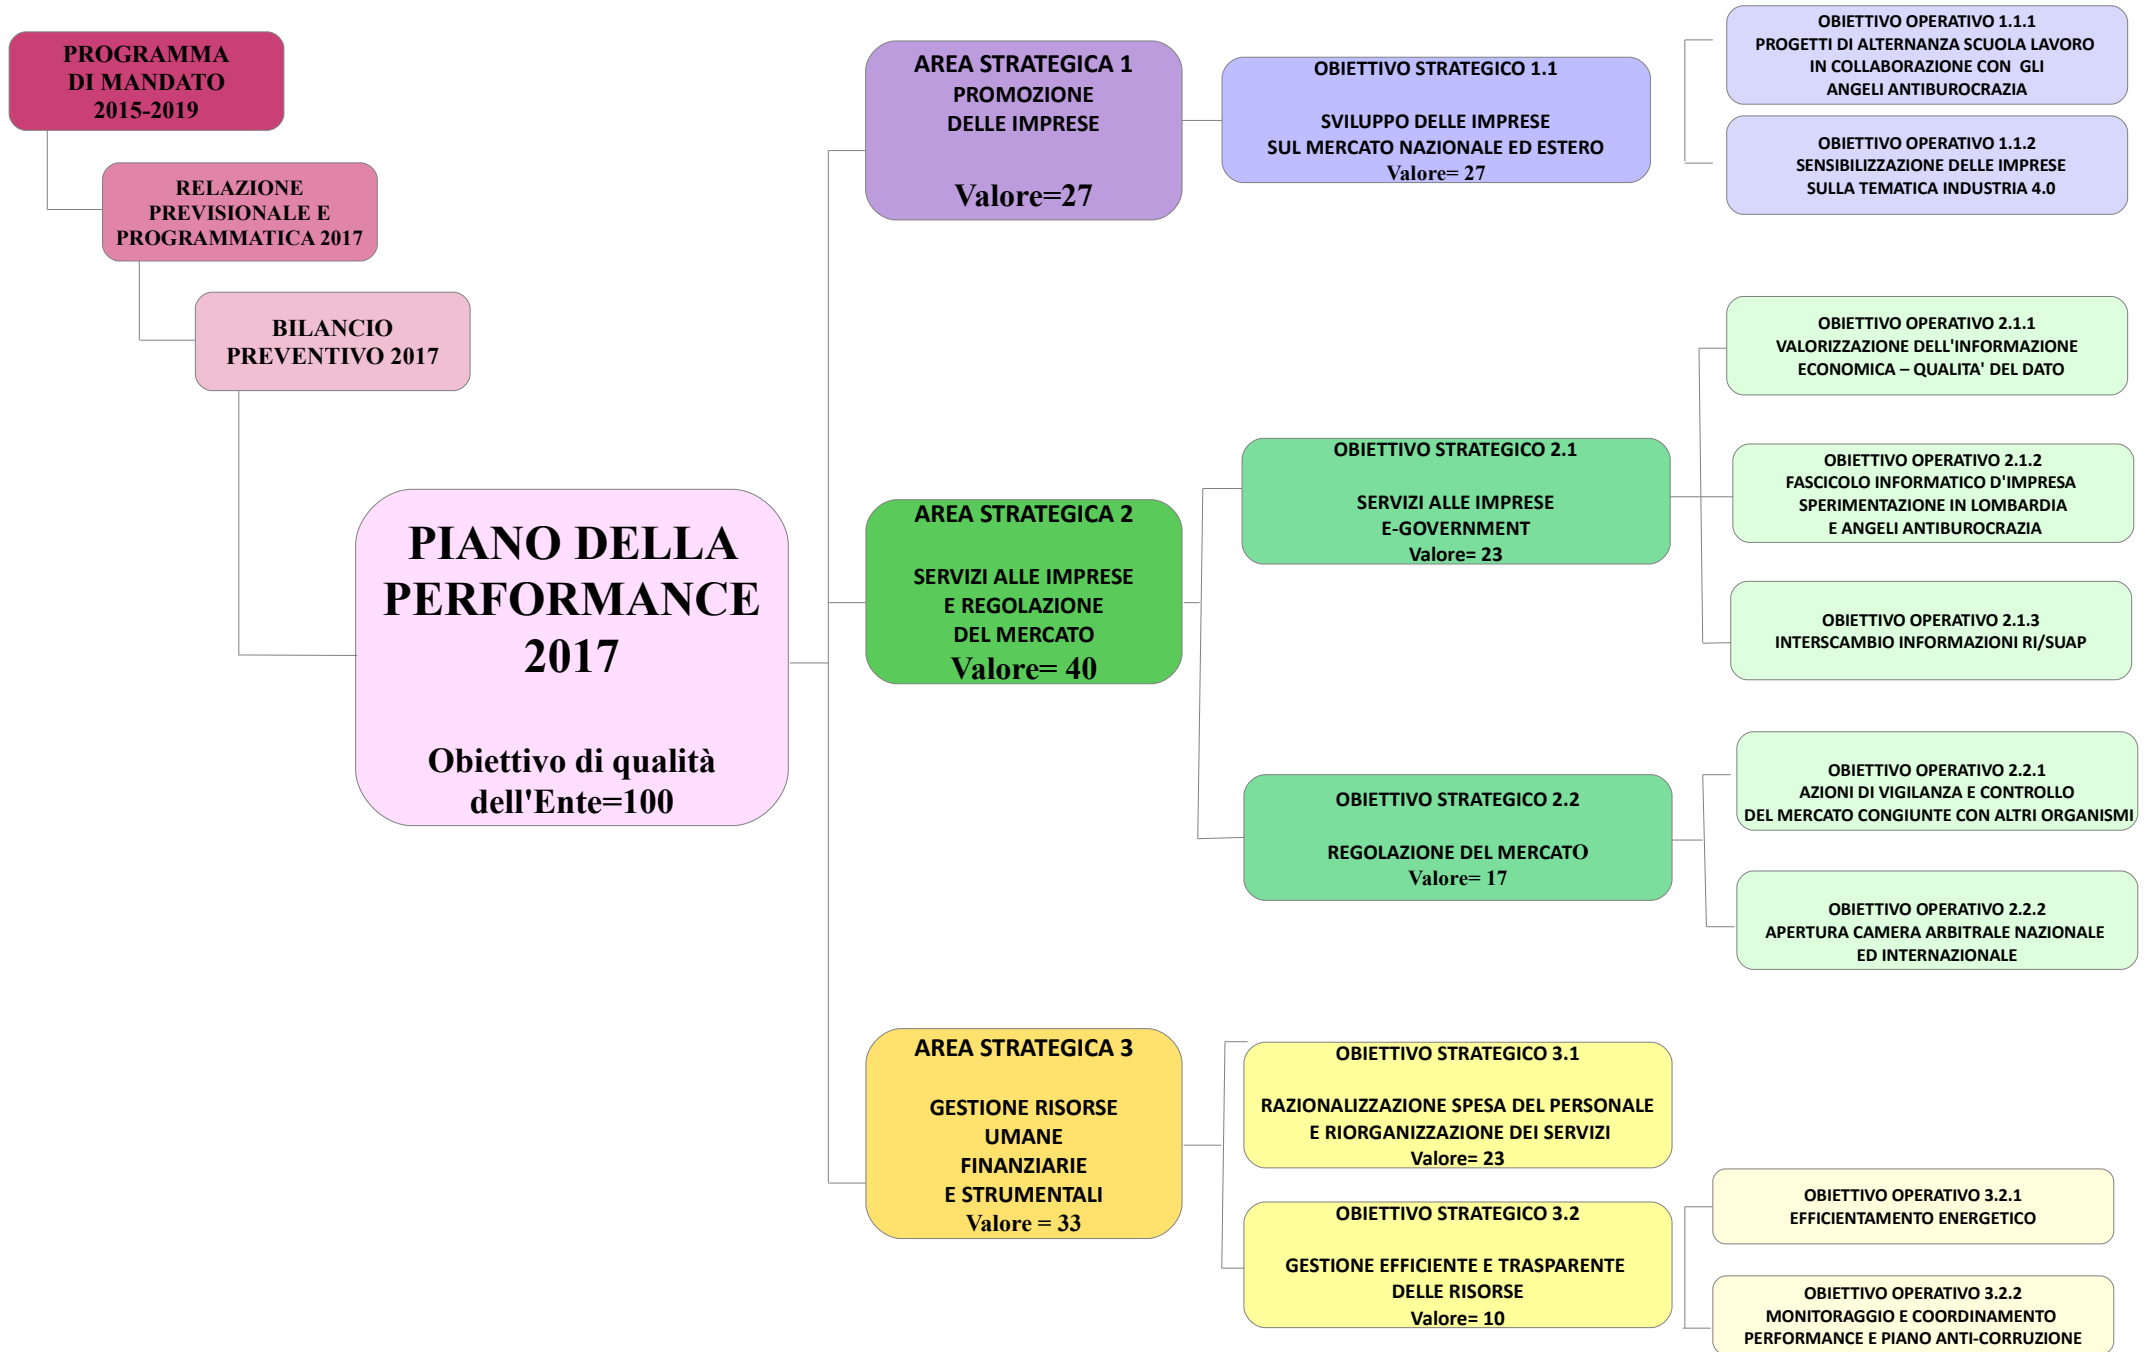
PROGRAMMA DI MANDATO 2015-2019

RELAZIONE PREVISIONALE E PROGRAMMATICA 2017

BILANCIO PREVENTIVO 2017

PIANO DELLA PERFORMANCE 2017

Obiettivo di qualità dell'Ente=100

AREA STRATEGICA 1
PROMOZIONE DELLE IMPRESE

Valore=27

OBIETTIVO STRATEGICO 1.1

SVILUPPO DELLE IMPRESE SUL MERCATO NAZIONALE ED ESTERO
Valore= 27

OBIETTIVO OPERATIVO 1.1.1
PROGETTI DI ALTERNANZA SCUOLA LAVORO IN COLLABORAZIONE CON GLI ANGELI ANTIBUROCRAZIA

OBIETTIVO OPERATIVO 1.1.2
SENSIBILIZZAZIONE DELLE IMPRESE SULLA TEMATICA INDUSTRIA 4.0

AREA STRATEGICA 2

SERVIZI ALLE IMPRESE E REGOLAZIONE DEL MERCATO
Valore= 40

OBIETTIVO STRATEGICO 2.1

SERVIZI ALLE IMPRESE E-GOVERNMENT
Valore= 23

OBIETTIVO OPERATIVO 2.1.1
VALORIZZAZIONE DELL'INFORMAZIONE ECONOMICA – QUALITA' DEL DATO

OBIETTIVO OPERATIVO 2.1.2
FASCICOLO INFORMATICO D'IMPRESA SPERIMENTAZIONE IN LOMBARDIA E ANGELI ANTIBUROCRAZIA

OBIETTIVO OPERATIVO 2.1.3
INTERSCAMBIO INFORMAZIONI RI/SUAP

OBIETTIVO STRATEGICO 2.2

REGOLAZIONE DEL MERCATO
Valore= 17

OBIETTIVO OPERATIVO 2.2.1
AZIONI DI VIGILANZA E CONTROLLO DEL MERCATO CONGIUNTE CON ALTRI ORGANISMI

OBIETTIVO OPERATIVO 2.2.2
APERTURA CAMERA ARBITRALE NAZIONALE ED INTERNAZIONALE

AREA STRATEGICA 3

GESTIONE RISORSE UMANE FINANZIARIE E STRUMENTALI
Valore = 33

OBIETTIVO STRATEGICO 3.1

RAZIONALIZZAZIONE SPESA DEL PERSONALE E RIORGANIZZAZIONE DEI SERVIZI
Valore= 23

OBIETTIVO STRATEGICO 3.2

GESTIONE EFFICIENTE E TRASPARENTE DELLE RISORSE
Valore= 10

OBIETTIVO OPERATIVO 3.2.1
EFFICIENTAMENTO ENERGETICO

OBIETTIVO OPERATIVO 3.2.2
MONITORAGGIO E COORDINAMENTO PERFORMANCE E PIANO ANTI-CORRUZIONE